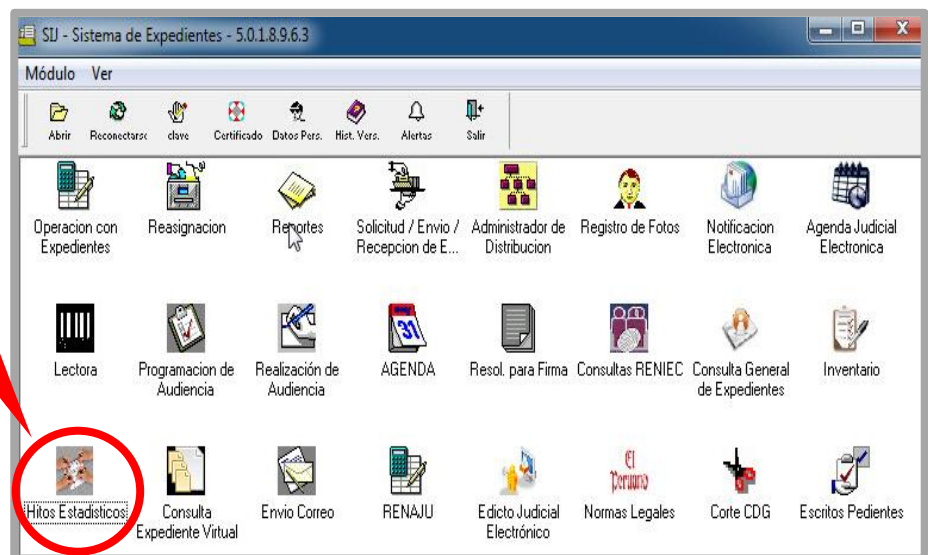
SIJ - Sistema de Expedientes - 5.0.1.8.9.6.3

Módulo Ver

Abrir Reconectarse clave Certificado Datos Pers. Hist. Vers. Alertas Salir

Operacion con Expedientes
Reasignacion
Reportes
Solicitud / Envio / Recepcion de E...
Administrador de Distribucion
Registro de Fotos
Notificacion Electronica
Agenda Judicial Electronica

Lectora
Programacion de Audiencia
Realización de Audiencia
AGENDA
Resol. para Firma
Consultas RENIEC
Consulta General de Expedientes
Inventario

Hitos Estadisticos
Consulta Expediente Virtual
Envio Correo
RENAJU
Edicto Judicial Electrónico
Normas Legales
Corte CDG
Escritos Pedientes